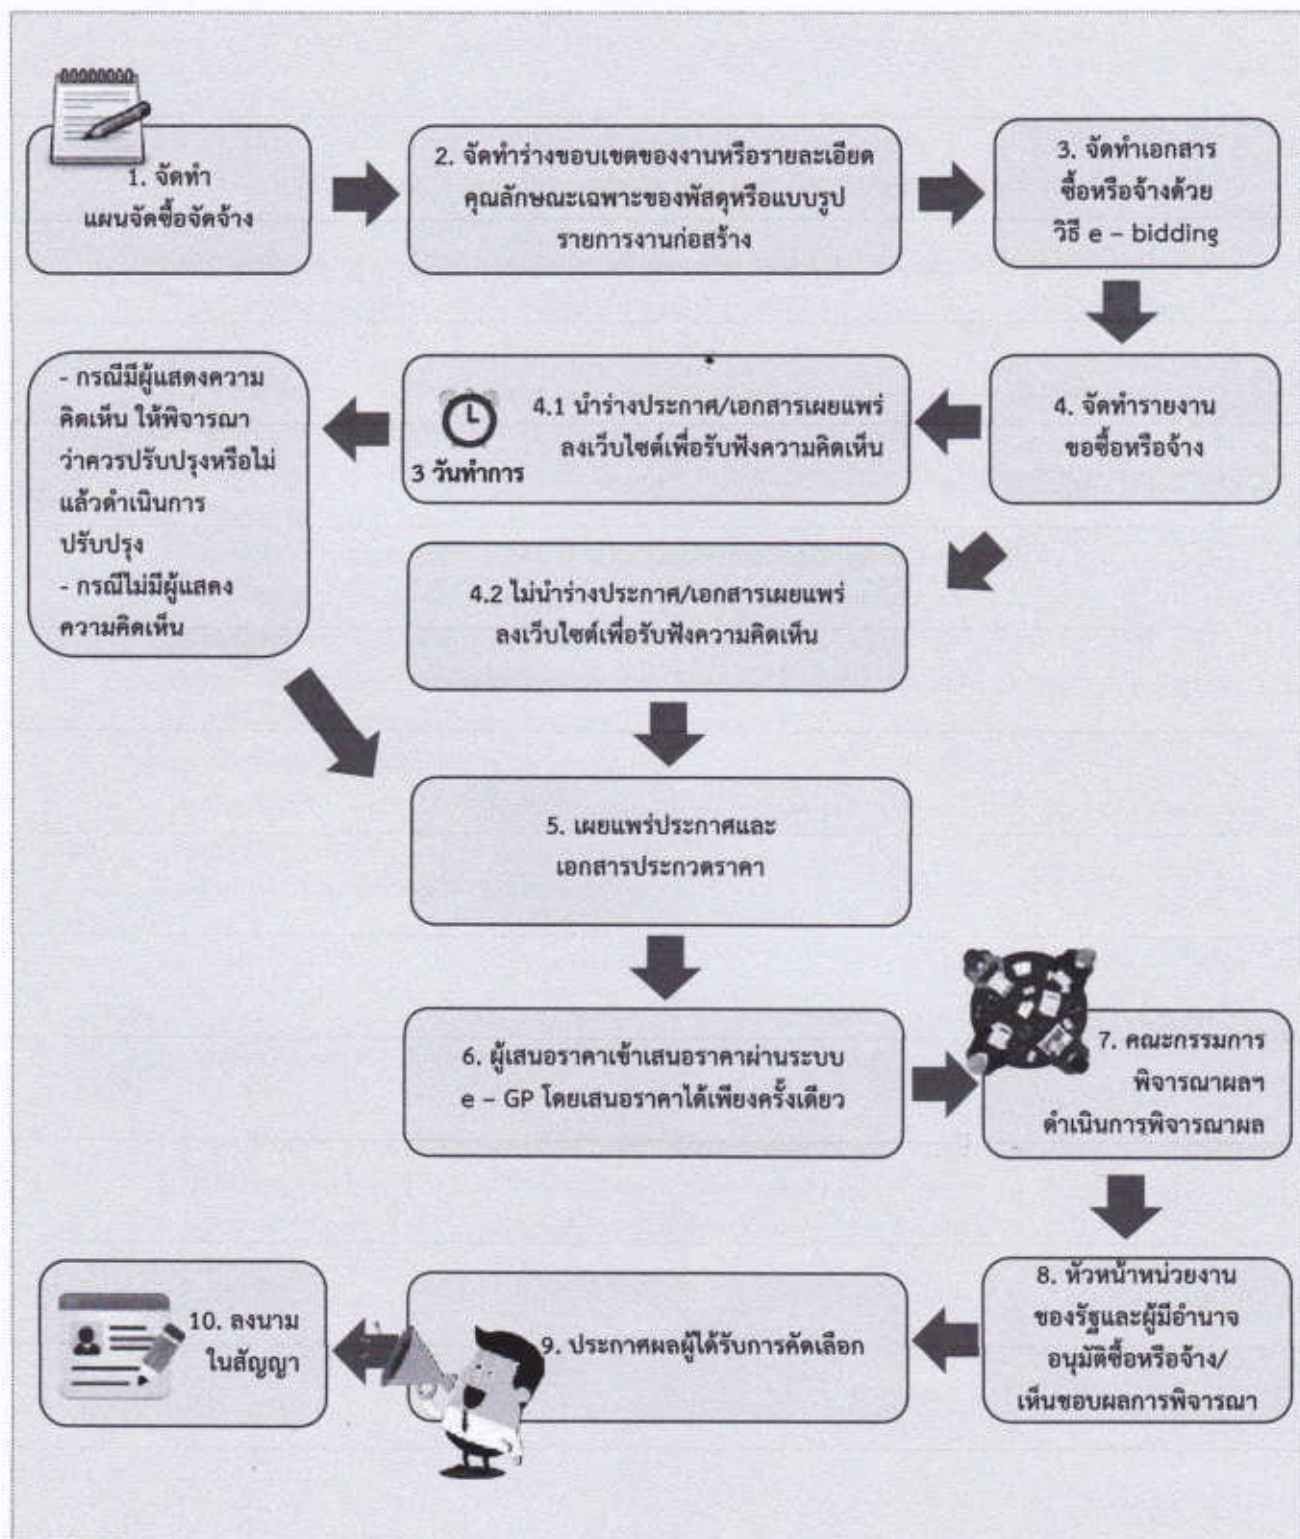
1. จัดทำ
แผนจัดซื้อจัดจ้าง

2. จัดทำร่างขอบเขตของงานหรือรายละเอียดคุณลักษณะเฉพาะของพัสดุหรือแบบรูปรายการงานก่อสร้าง

3. จัดทำเอกสารซื้อหรือจ้างด้วยวิธี e – bidding

4. จัดทำรายงานขอซื้อหรือจ้าง

4.1 นำร่างประกาศ/เอกสารเผยแพร่ลงเว็บไซต์เพื่อรับฟังความคิดเห็น

3 วันทำการ

- กรณีมีผู้แสดงความคิดเห็น ให้พิจารณาว่าควรปรับปรุงหรือไม่ แล้วดำเนินการปรับปรุง
- กรณีไม่มีผู้แสดงความคิดเห็น

4.2 ไม่นำร่างประกาศ/เอกสารเผยแพร่ลงเว็บไซต์เพื่อรับฟังความคิดเห็น

5. เผยแพร่ประกาศและเอกสารประกวดราคา

6. ผู้เสนอราคาเข้าเสนอราคาผ่านระบบ e – GP โดยเสนอราคาได้เพียงครั้งเดียว

7. คณะกรรมการพิจารณาผลฯ ดำเนินการพิจารณาผล

8. หัวหน้าหน่วยงานของรัฐและผู้มีอำนาจอนุมัติซื้อหรือจ้าง/เห็นชอบผลการพิจารณา

9. ประกาศผลผู้ได้รับการคัดเลือก

10. ลงนามในสัญญา